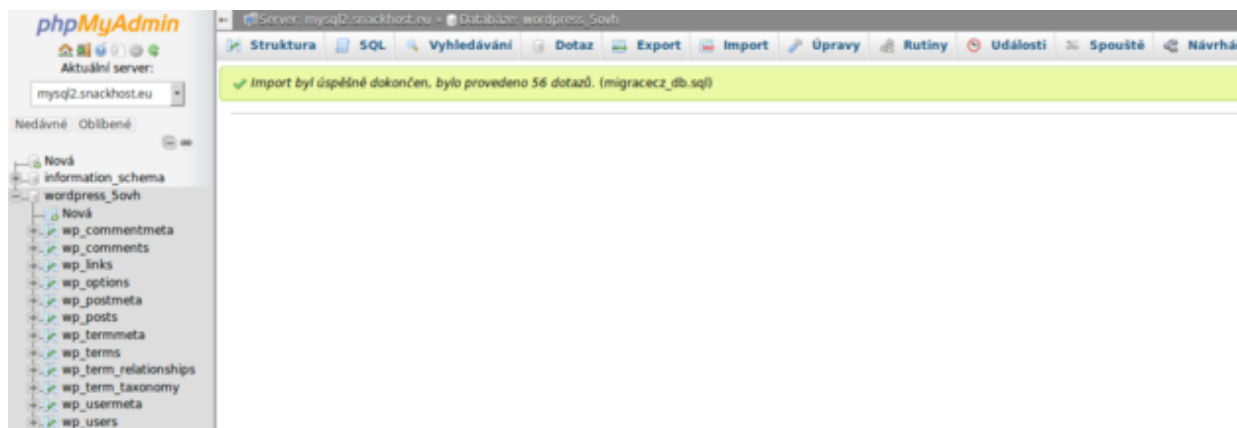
phpMyAdmin

Aktuální server:

mysql2.snackhost.eu

Nedávné Oblíbené

Nová
information_schema
wordpress_5ovh
Nová
wp_commentmeta
wp_comments
wp_links
wp_options
wp_postmeta
wp_posts
wp_termmeta
wp_terms
wp_term_relationships
wp_term_taxonomy
wp_usermeta
wp_users

Server: mysql2.snackhost.eu » Databáze: wordpress_5ovh

Struktura SQL Vyhledávání Dotaz Export Import Úpravy Rutiny Události Spouště Návrhá

Import byl úspěšně dokončen, bylo provedeno 56 dotazů. (migracecz_db.sql)